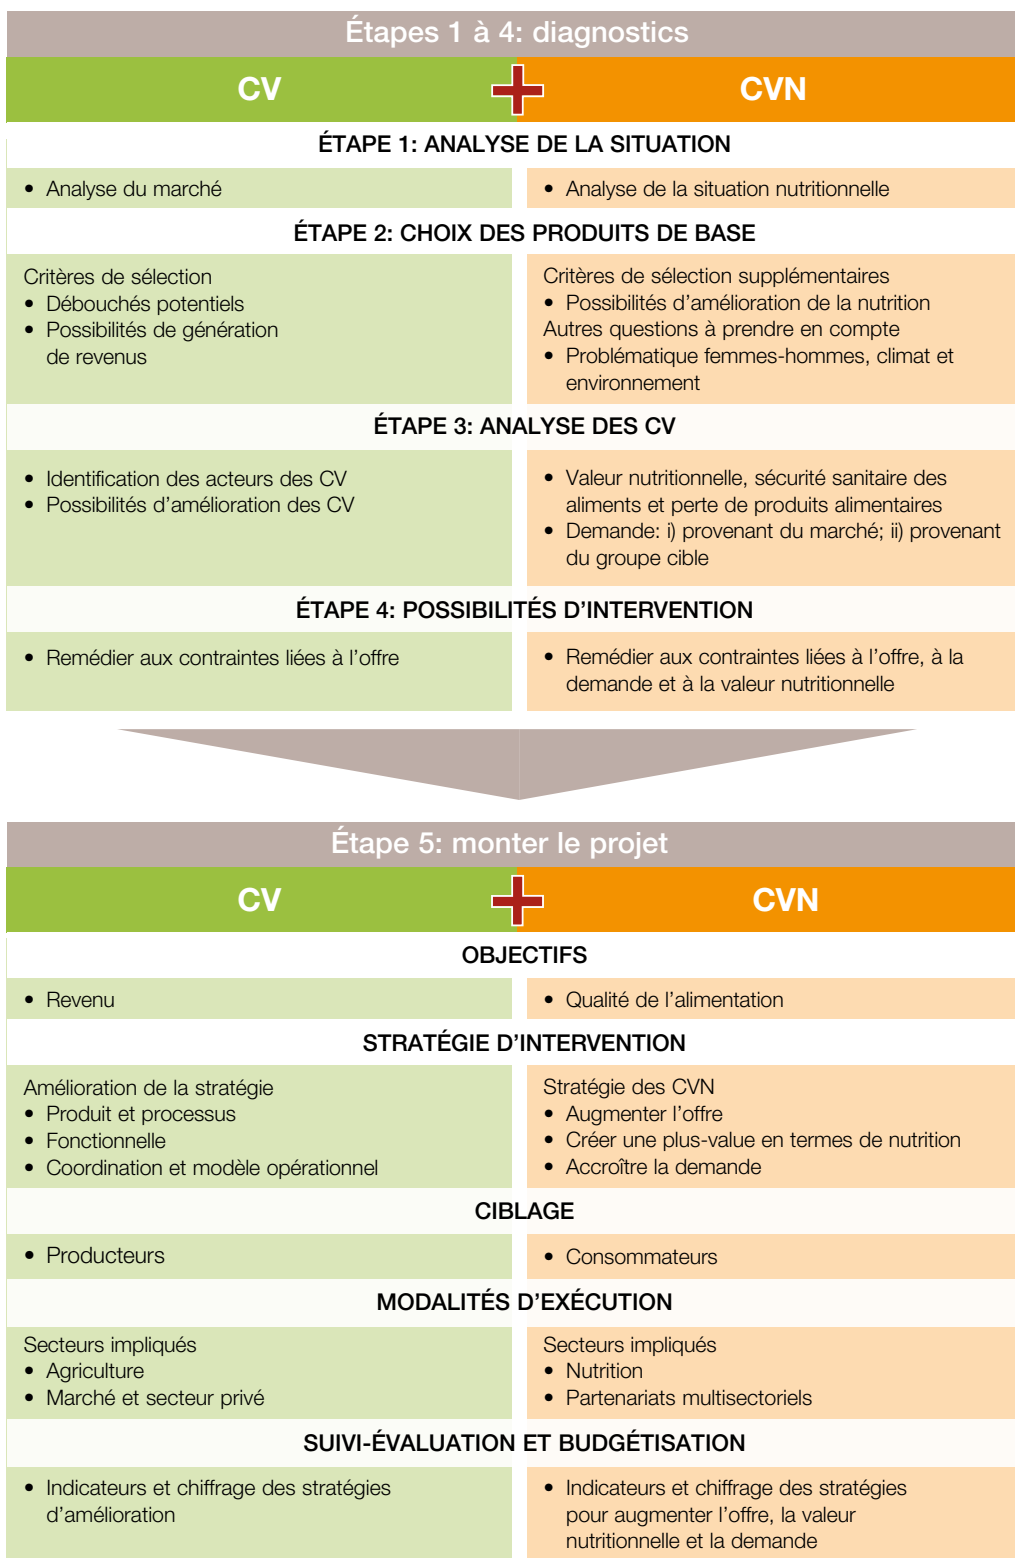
Étapes 1 à 4: diagnostics

CV

CVN

ÉTAPE 1: ANALYSE DE LA SITUATION

• Analyse du marché

• Analyse de la situation nutritionnelle

ÉTAPE 2: CHOIX DES PRODUITS DE BASE

Critères de sélection
• Débouchés potentiels
• Possibilités de génération de revenus

Critères de sélection supplémentaires
• Possibilités d'amélioration de la nutrition
Autres questions à prendre en compte
• Problématique femmes-hommes, climat et environnement

ÉTAPE 3: ANALYSE DES CV

• Identification des acteurs des CV
• Possibilités d'amélioration des CV

• Valeur nutritionnelle, sécurité sanitaire des aliments et perte de produits alimentaires
• Demande: i) provenant du marché; ii) provenant du groupe cible

ÉTAPE 4: POSSIBILITÉS D'INTERVENTION

• Remédier aux contraintes liées à l'offre

• Remédier aux contraintes liées à l'offre, à la demande et à la valeur nutritionnelle

Étape 5: monter le projet

CV

CVN

OBJECTIFS

• Revenu

• Qualité de l'alimentation

STRATÉGIE D'INTERVENTION

Amélioration de la stratégie
• Produit et processus
• Fonctionnelle
• Coordination et modèle opérationnel

Stratégie des CVN
• Augmenter l'offre
• Créer une plus-value en termes de nutrition
• Accroître la demande

CIBLAGE

• Producteurs

• Consommateurs

MODALITÉS D'EXÉCUTION

Secteurs impliqués
• Agriculture
• Marché et secteur privé

Secteurs impliqués
• Nutrition
• Partenariats multisectoriels

SUIVI-ÉVALUATION ET BUDGÉTISATION

• Indicateurs et chiffrage des stratégies d'amélioration

• Indicateurs et chiffrage des stratégies pour augmenter l'offre, la valeur nutritionnelle et la demande